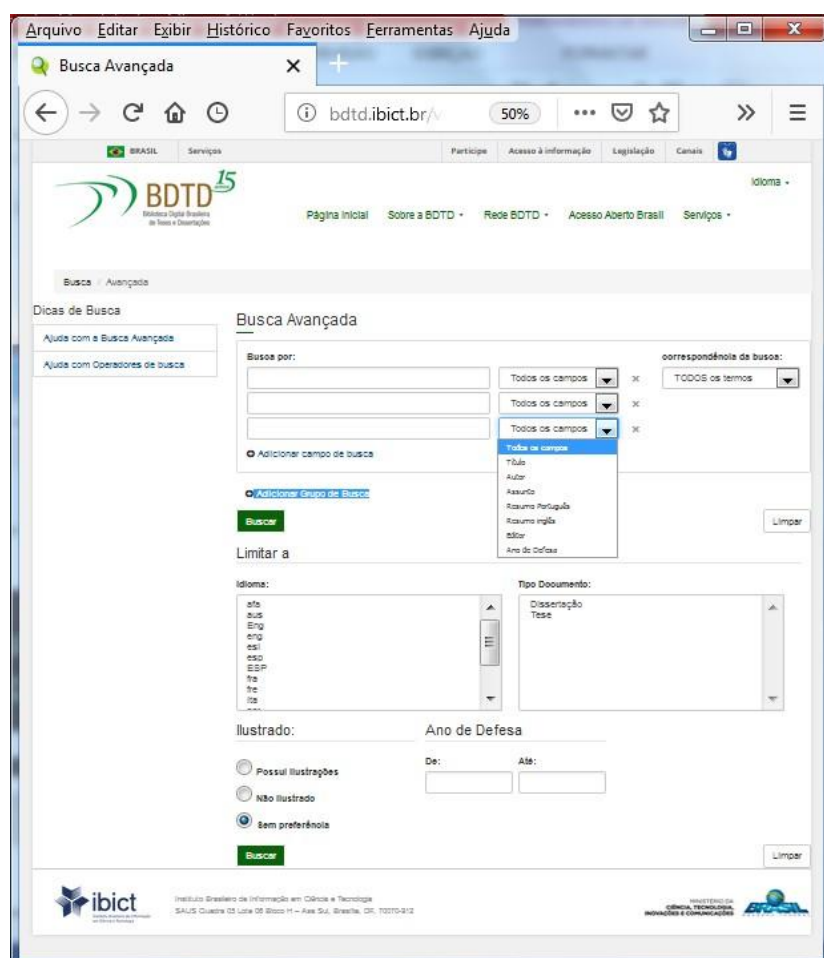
Arquivo Editar Exibir Histórico Favoritos Ferramentas Ajuda

Busca Avançada

bdtd.ibict.br/ 50%

BRASIL Serviços Participe Acesso à informação Legislação Canais

BDTD 15
Biblioteca Digital Brasileira de Teses e Dissertações

Idioma

Página Inicial Sobre a BDTD Rede BDTD Acesso Aberto Brasil Serviços

Busca / Avançada

Dicas de Busca
Ajuda com a Busca Avançada
Ajuda com Operadores de busca

Busca Avançada

Busca por:
Todos os campos
Todos os campos
Todos os campos
Todos os campos
Título
Autor
Assunto
Resumo Português
Resumo inglês
Editor
Ano de Defesa

correspondência da busca:
TODOS os termos

Adicionar campo de busca

Adicionar Grupo de Busca

Buscar
Limpar

Limitar a

Idioma:
afa
aus
Eng
eng
esl
eso
ESP
fra
fre
ita

Tipo Documento:
Dissertação
Tese

Ilustrado:
Possui ilustrações
Não ilustrado
Sem preferência

Ano de Defesa
De:
Até:

Buscar
Limpar

ibict
Instituto Brasileiro de Informação em Ciência e Tecnologia
SAUS Quadra 05 Lote 06 Bloco H – Asa Sul, Brasília, DF, 70070-912

MINISTÉRIO DA CIÊNCIA, TECNOLOGIA, INOVAÇÕES E COMUNICAÇÕES
BRASIL